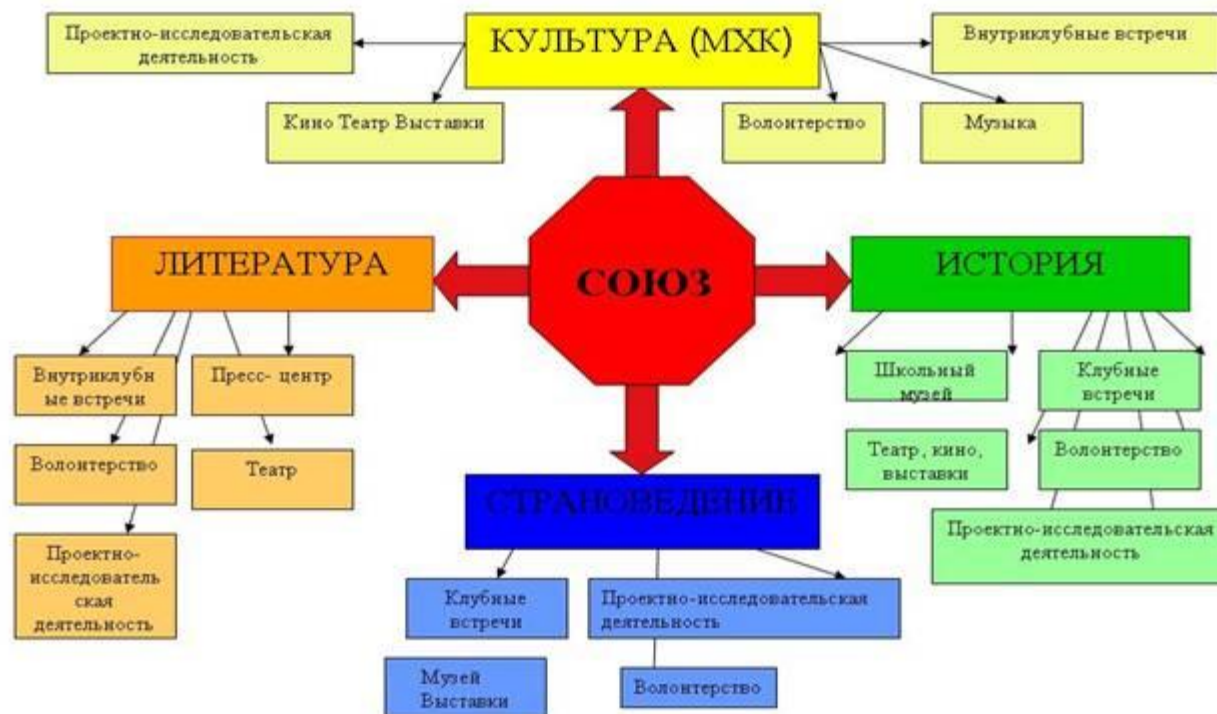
Проектно-исследовательская деятельность

КУЛЬТУРА (МХК)

Внутриклубные встречи

Кино Театр Выставки

Волонтерство

Музыка

ЛИТЕРАТУРА

СОЮЗ

ИСТОРИЯ

Внутриклубные встречи

Пресс- центр

Волонтерство

Театр

Проектно-исследовательская деятельность

Школьный музей

Клубные встречи

Театр, кино, выставки

Волонтерство

Проектно-исследовательская деятельность

СТРАНОВЕДЕНИЕ

Клубные встречи

Проектно-исследовательская деятельность

Музей Выставки

Волонтерство